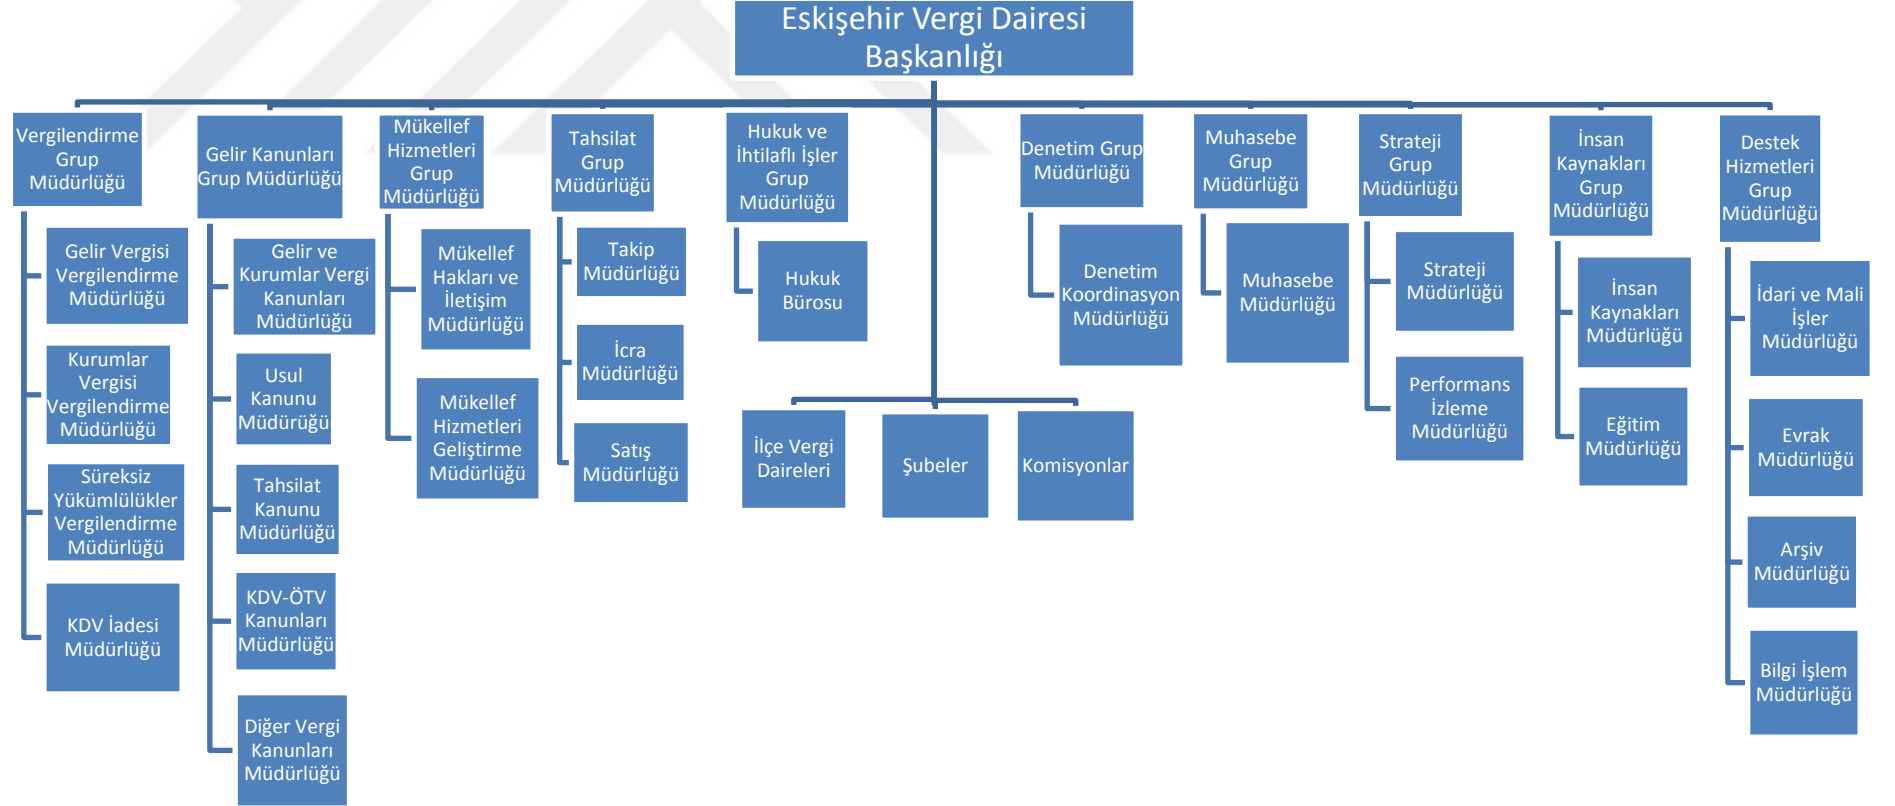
Eskişehir Vergi Dairesi Başkanlığı

Vergilendirme Grup Müdürlüğü

Gelir Vergisi Vergilendirme Müdürlüğü

Kurumlar Vergisi Vergilendirme Müdürlüğü

Süreksiz Yükümlülükler Vergilendirme Müdürlüğü

KDV İadesi Müdürlüğü

Gelir Kanunları Grup Müdürlüğü

Gelir ve Kurumlar Vergi Kanunları Müdürlüğü

Usul Kanunu Müdürlüğü

Tahsilat Kanunu Müdürlüğü

KDV-ÖTV Kanunları Müdürlüğü

Diğer Vergi Kanunları Müdürlüğü

Mükellef Hizmetleri Grup Müdürlüğü

Mükellef Hakları ve İletişim Müdürlüğü

Mükellef Hizmetleri Geliştirme Müdürlüğü

Tahsilat Grup Müdürlüğü

Takip Müdürlüğü

İcra Müdürlüğü

Satış Müdürlüğü

Hukuk ve İhtilaflı İşler Grup Müdürlüğü

Hukuk Bürosu

İlçe Vergi Daireleri

Şubeler

Komisyonlar

Denetim Grup Müdürlüğü

Denetim Koordinasyon Müdürlüğü

Muhasebe Grup Müdürlüğü

Muhasebe Müdürlüğü

Strateji Grup Müdürlüğü

Strateji Müdürlüğü

Performans İzleme Müdürlüğü

İnsan Kaynakları Grup Müdürlüğü

İnsan Kaynakları Müdürlüğü

Eğitim Müdürlüğü

Destek Hizmetleri Grup Müdürlüğü

İdari ve Mali İşler Müdürlüğü

Evrak Müdürlüğü

Arşiv Müdürlüğü

Bilgi İşlem Müdürlüğü